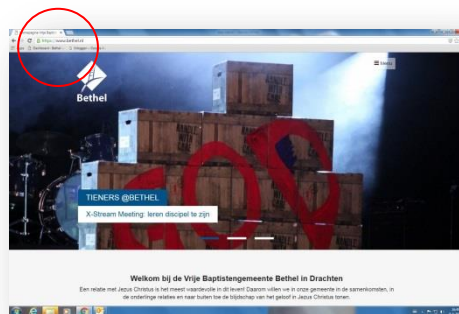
Bethel

≡ Menu

TIENERS @BETHEL

X-Stream Meeting: leren discipel te zijn

Welkom bij de Vrije Baptistengemeente Bethel in Drachten

Een relatie met Jezus Christus is het meest waardevolle in dit leven! Daarom willen we in onze gemeente in de samenkomsten, in de onderlinge relaties en naar buiten toe de blijdschap van het geloof in Jezus Christus tonen.